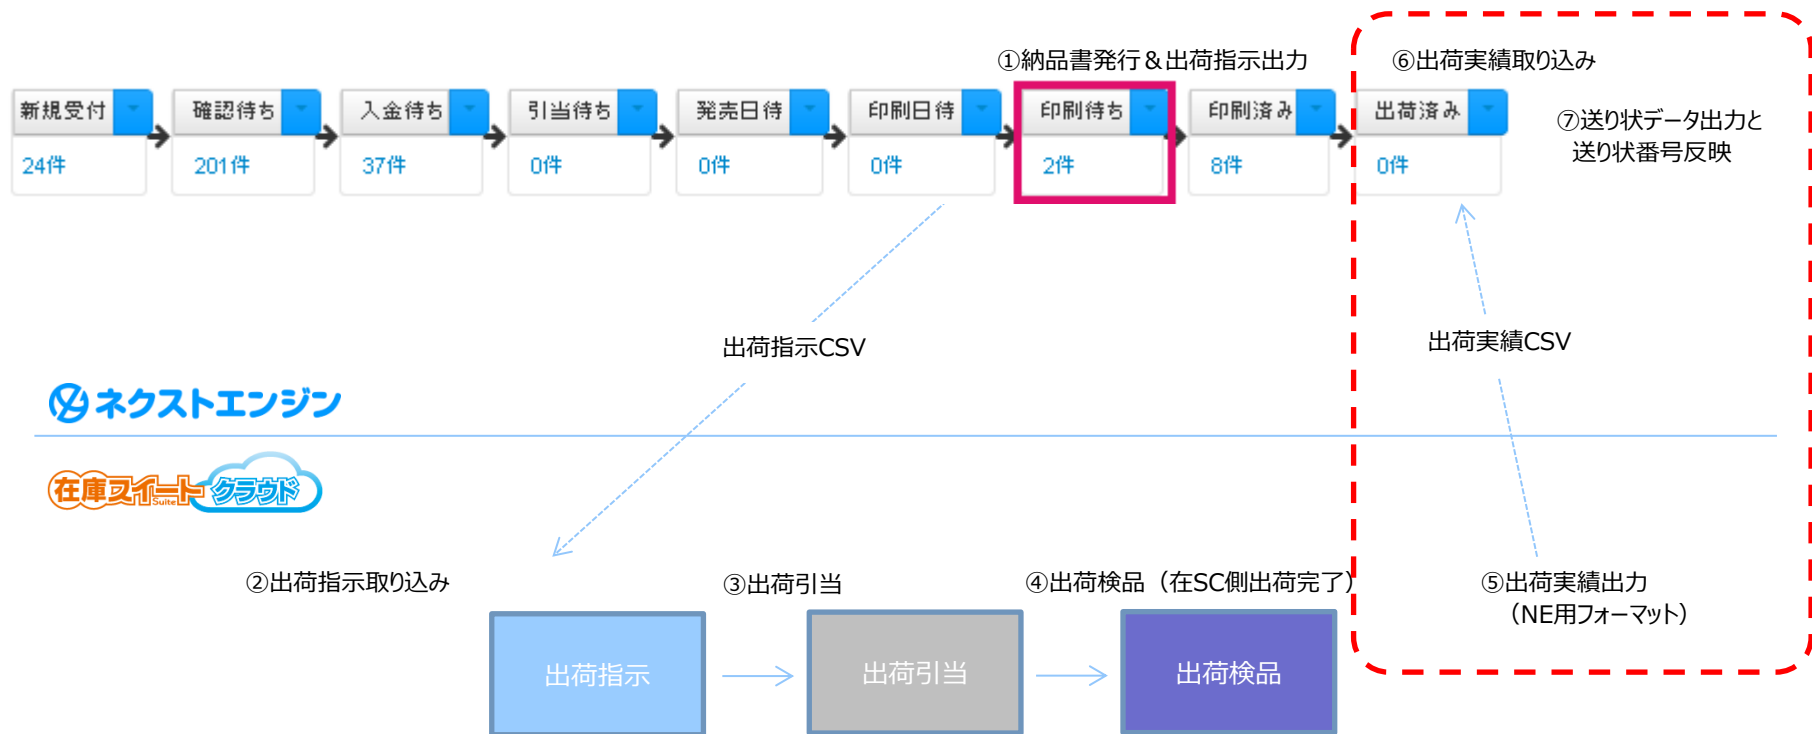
①納品書発行＆出荷指示出力

⑥出荷実績取り込み

新規受付
24件

確認待ち
201件

入金待ち
37件

引当待ち
0件

発売日待
0件

印刷日待
0件

印刷待ち
2件

印刷済み
8件

出荷済み
0件

⑦送り状データ出力と
送り状番号反映

出荷指示CSV

出荷実績CSV

ネクストエンジン

在庫スイート Suite クラウド

②出荷指示取り込み

③出荷引当

④出荷検品（在SC側出荷完了）

⑤出荷実績出力
（NE用フォーマット）

出荷指示

出荷引当

出荷検品